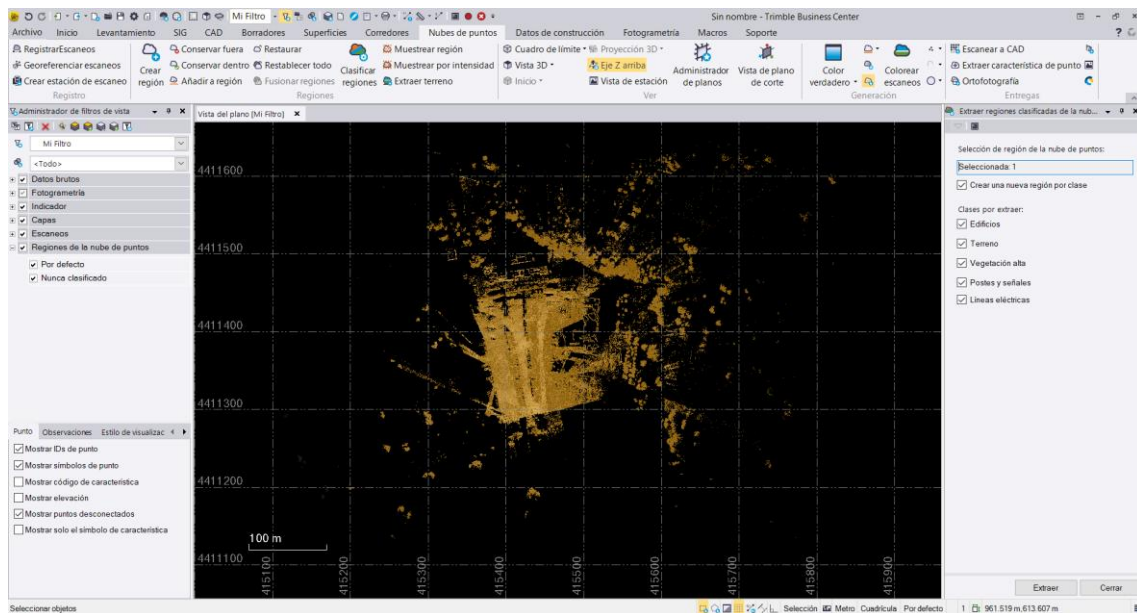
Mi Filtro
Sin nombre - Trimble Business Center
Archivo Inicio Levantamiento SIG CAD Borradores Superficies Corredores Nubes de puntos Datos de construcción Fotogrametría Macros Soporte
RegistrarEscaneos
Georeferenciar escaneos
Crear estación de escaneo
Registro
Crear región
Conservar fuera
Restaurar
Conservar dentro
Restablecer todo
Añadir a región
Fusionar regiones
Regiones
Clasificar regiones
Muestrear región
Muestrear por intensidad
Extraer terreno
Cuadro de límite
Proyección 3D
Vista 3D
Eje Z arriba
Inicio
Vista de estación
Ver
Administrador de planos
Vista de plano de corte
Color verdadero
Colorear escaneos
Generación
Escanear a CAD
Extraer característica de punto
Ortofotografía
Entregas
Administrador de filtros de vista
Mi Filtro
<Todo>
Datos brutos
Fotogrametría
Indicador
Capas
Escaneos
Regiones de la nube de puntos
Por defecto
Nunca clasificado
Punto Observaciones Estilo de visualizac
Mostrar IDs de punto
Mostrar símbolos de punto
Mostrar código de característica
Mostrar elevación
Mostrar puntos desconectados
Mostrar solo el símbolo de característica
Vista del plano [Mi Filtro]
4411600
4411500
4411400
4411300
4411200
4411100
100 m
415100
415200
415300
415400
415500
415600
415700
415800
415900
Extraer regiones clasificadas de la nub...
Selección de región de la nube de puntos:
Seleccionada: 1
Crear una nueva región por clase
Clases por extraer:
Edificios
Terreno
Vegetación alta
Postes y señales
Líneas eléctricas
Extraer
Cerrar
Seleccionar objetos
Selección Metro Cuadrícula Por defecto 1 961.519 m,613.607 m